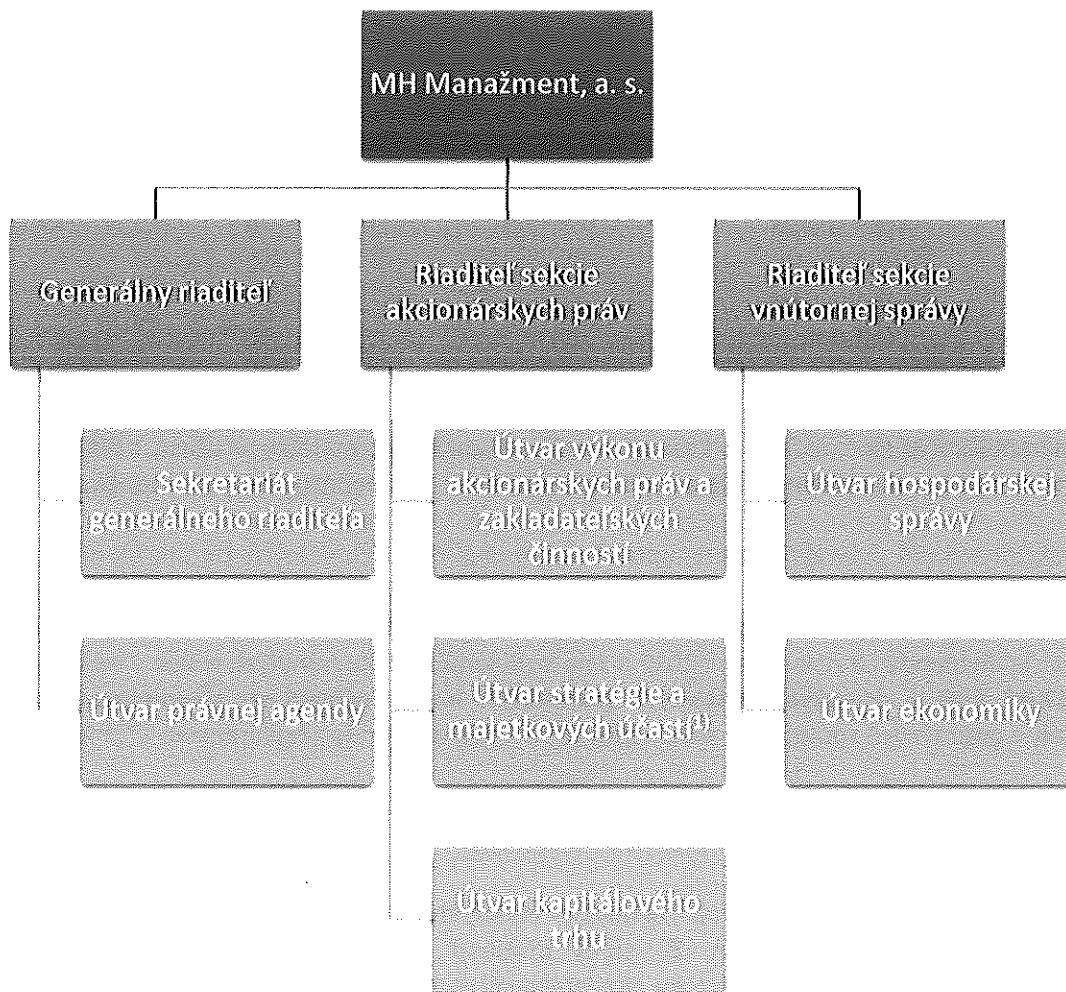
MH Manažment, a. s.

Generálny riaditeľ

Riaditeľ sekcie akcionárskych práv

Riaditeľ sekcie vnútornej správy

Sekretariát generálneho riaditeľa

Útvar výkonu akcionárskych práv a zakladateľských činností

Útvar hospodárskej správy

Útvar právnej agendy

Útvar stratégie a majetkových účastí$^{1)}$

Útvar ekonomiky

Útvar kapitálového trhu